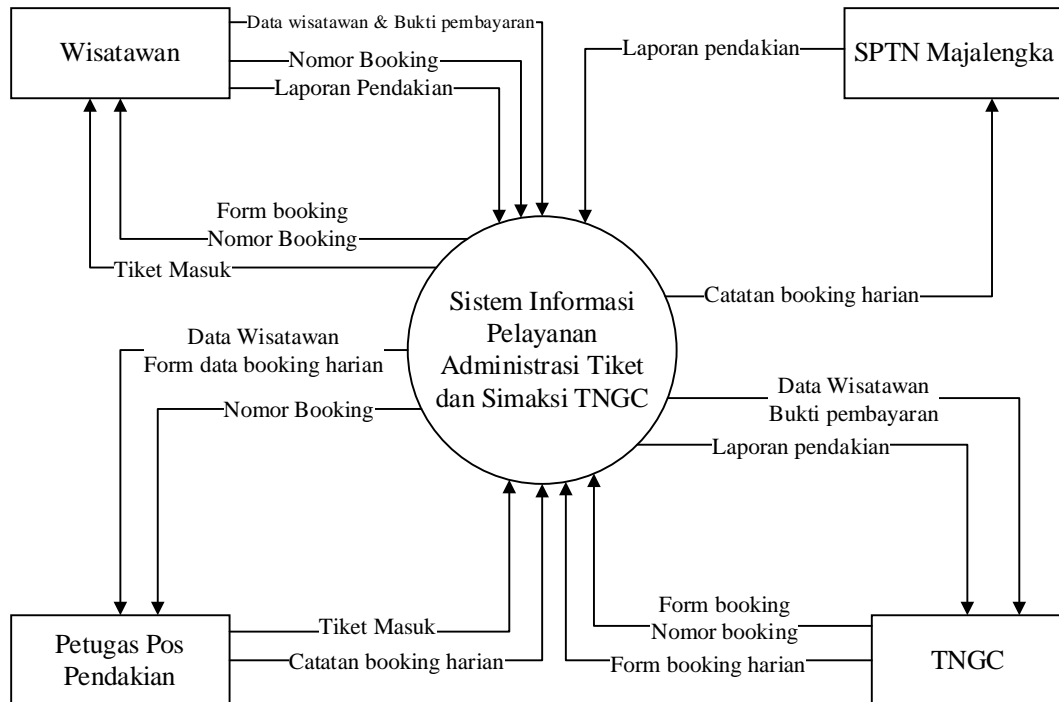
Wisatawan

Data wisatawan & Bukti pembayaran

Nomor Booking

Laporan Pendakian

Laporan pendakian

SPTN Majalengka

Form booking
Nomor Booking

Tiket Masuk

Sistem Informasi Pelayanan Administrasi Tiket dan Simaksi TNGC

Catatan booking harian

Data Wisatawan
Form data booking harian

Nomor Booking

Data Wisatawan
Bukti pembayaran

Laporan pendakian

Form booking
Nomor booking

Tiket Masuk

Catatan booking harian

Form booking harian

Petugas Pos Pendakian

TNGC